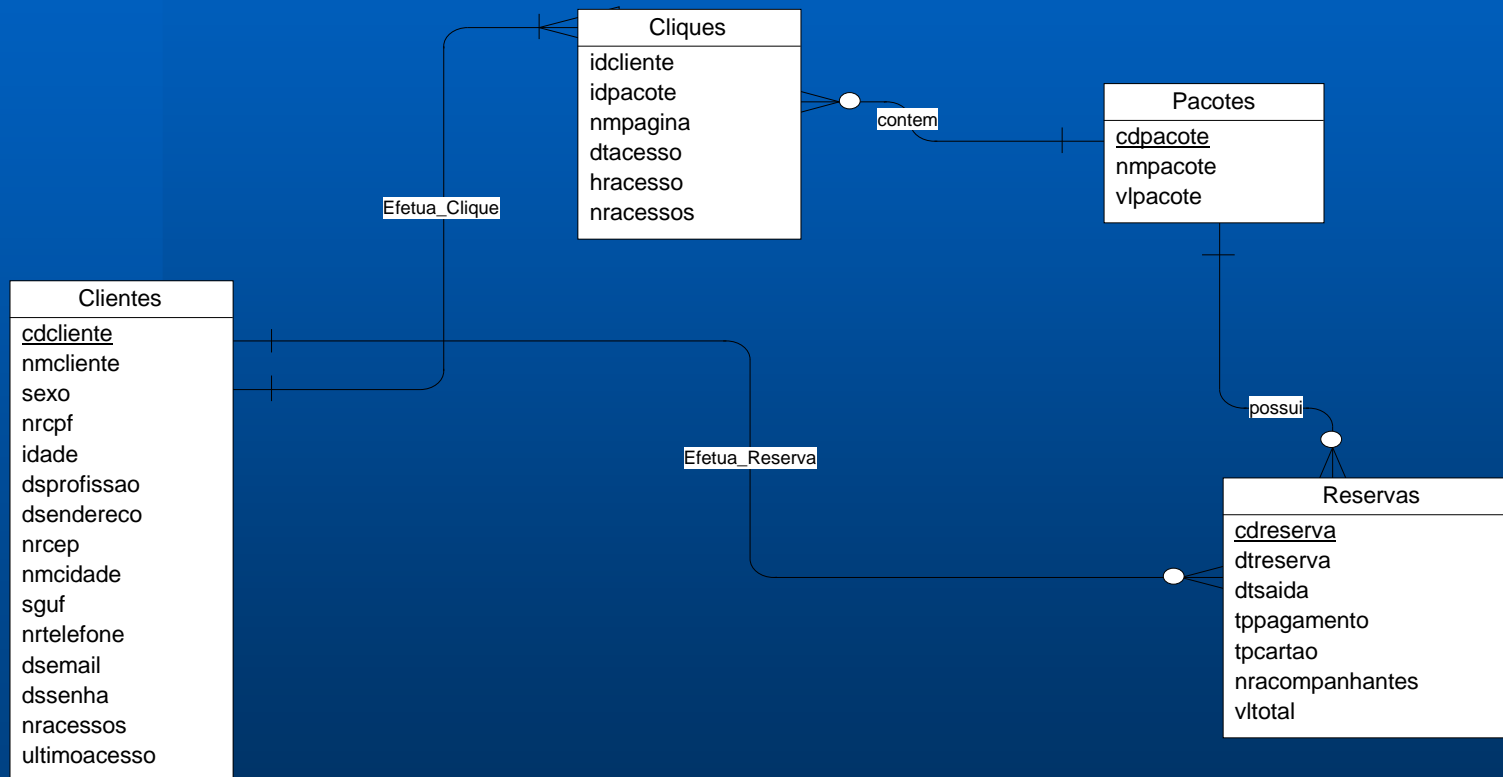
Cliques
idcliente
idpacote
nmpagina
dtacesso
hracesso
nracessos

contem

Pacotes
cdpacote
nmpacote
vlpacote

Efetua_Clique

Clientes
cdcliente
nmcliente
sexo
nrcpf
idade
dsprofissao
dsendereco
nrcep
nmcidade
sguf
nrtelefone
dsemail
dssenha
nracessos
ultimoacesso

Efetua_Reserva

possui

Reservas
cdreserva
dtreserva
dtsaida
tppagamento
tpcartao
nracompanhantes
vltotal